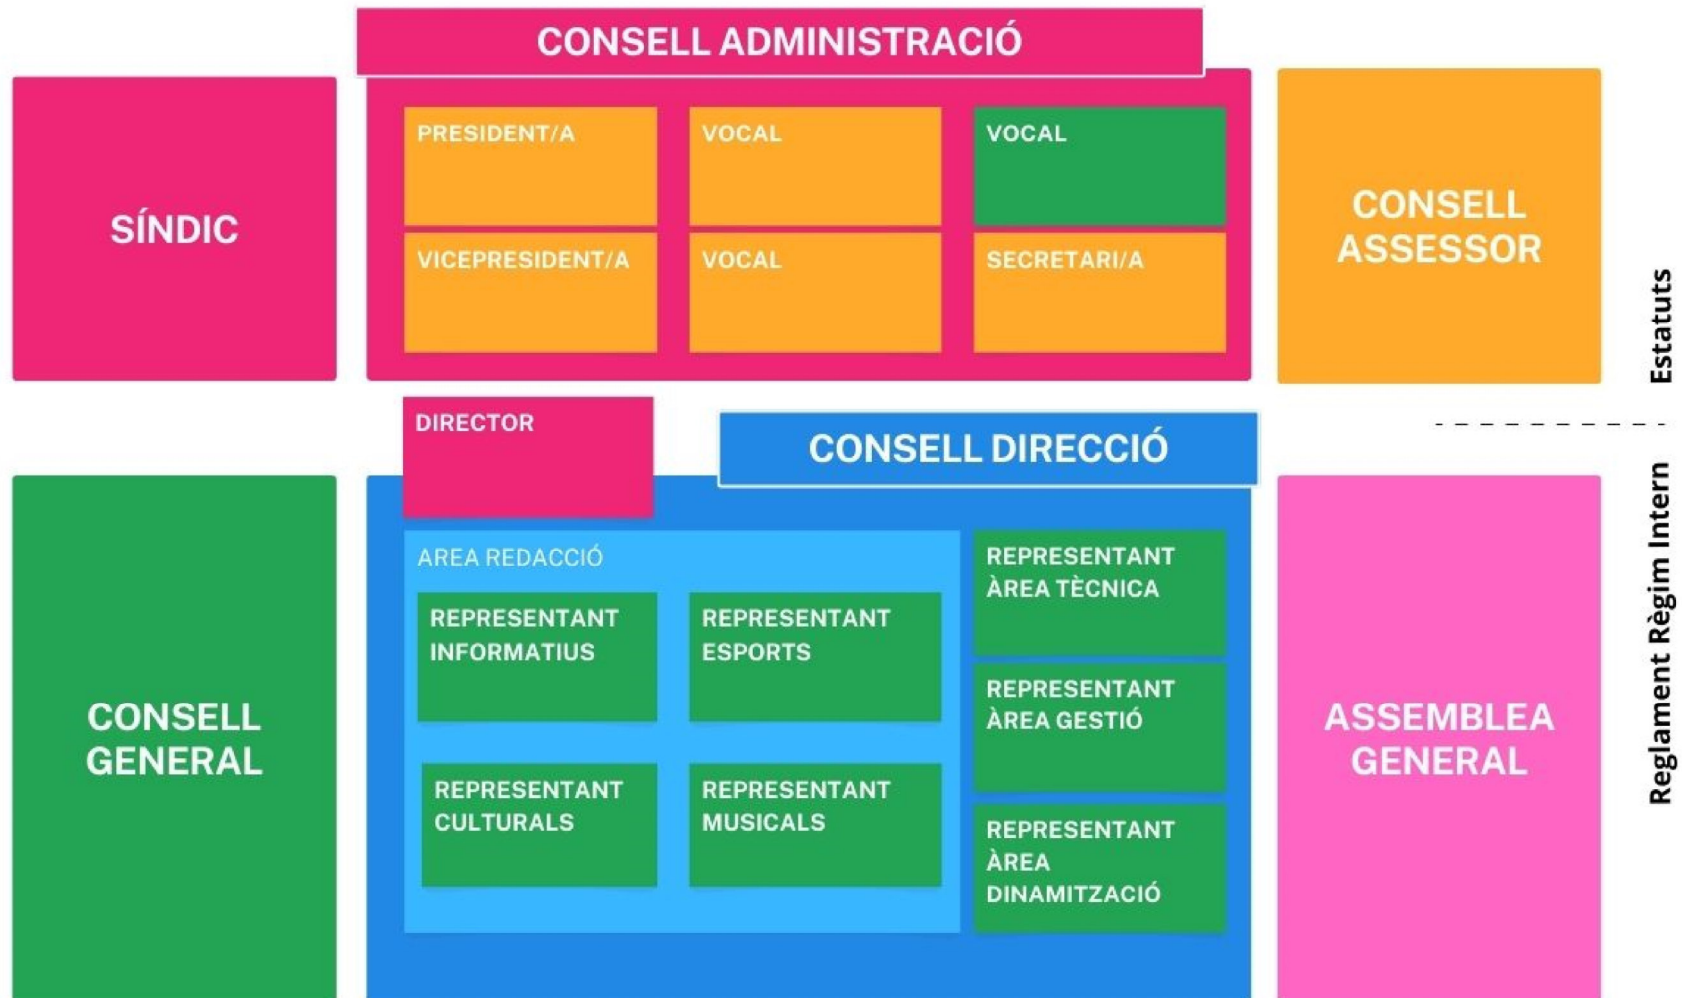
CONSELL ADMINISTRACIÓ

SÍNDIC

PRESIDENT/A

VOCAL

VOCAL

VICEPRESIDENT/A

VOCAL

SECRETARI/A

CONSELL ASSESSOR

Estatuts

DIRECTOR

CONSELL DIRECCIÓ

CONSELL GENERAL

AREA REDACCIÓ

REPRESENTANT INFORMATIUS

REPRESENTANT ESPORTS

REPRESENTANT CULTURALS

REPRESENTANT MUSICALS

REPRESENTANT ÀREA TÈCNICA

REPRESENTANT ÀREA GESTIÓ

REPRESENTANT ÀREA DINAMITZACIÓ

ASSEMBLEA GENERAL

Reglament Règim Intern